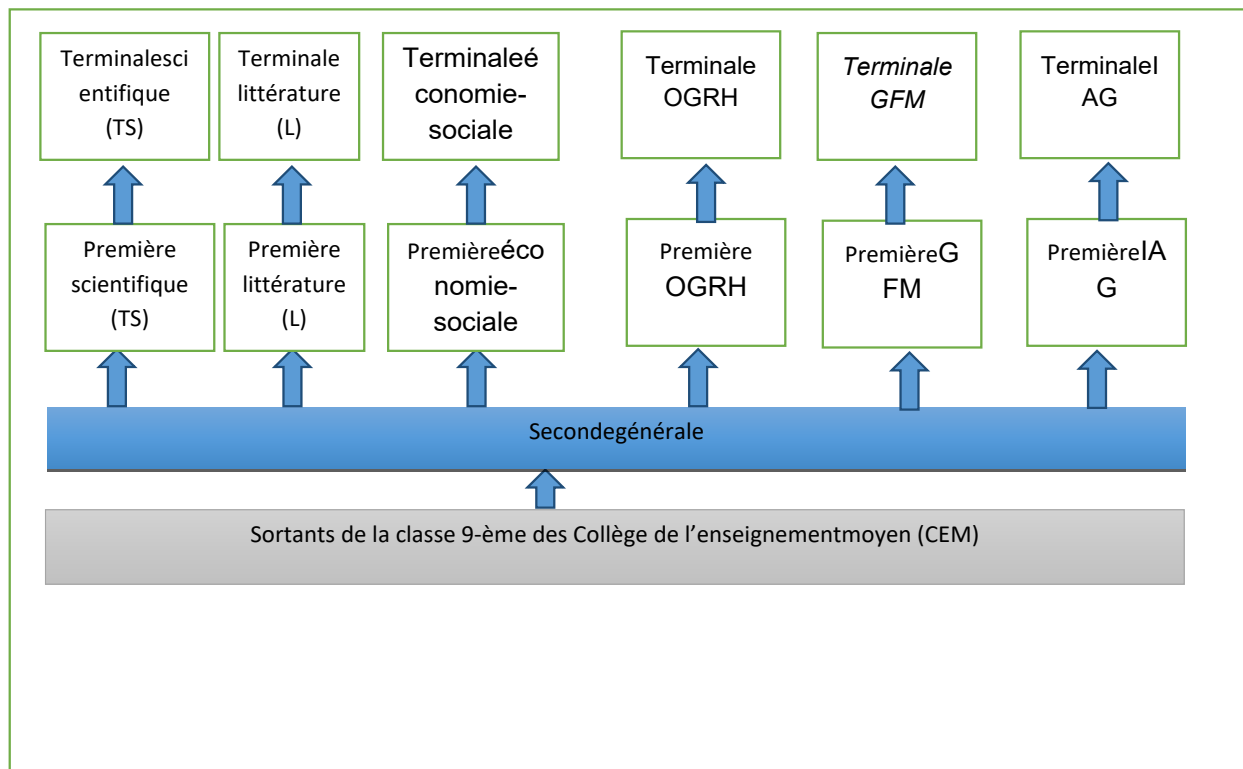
Terminalescientifique (TS)

Terminale littérature (L)

Terminaleéconomie-sociale

Terminale OGRH

Terminale GFM

TerminaleIAG

Première scientifique (TS)

Première littérature (L)

Premièreéconomie-sociale

Première OGRH

PremièreGFM

PremièreIAG

Secondegénérale

Sortants de la classe 9-ème des Collège de l'enseignementmoyen (CEM)